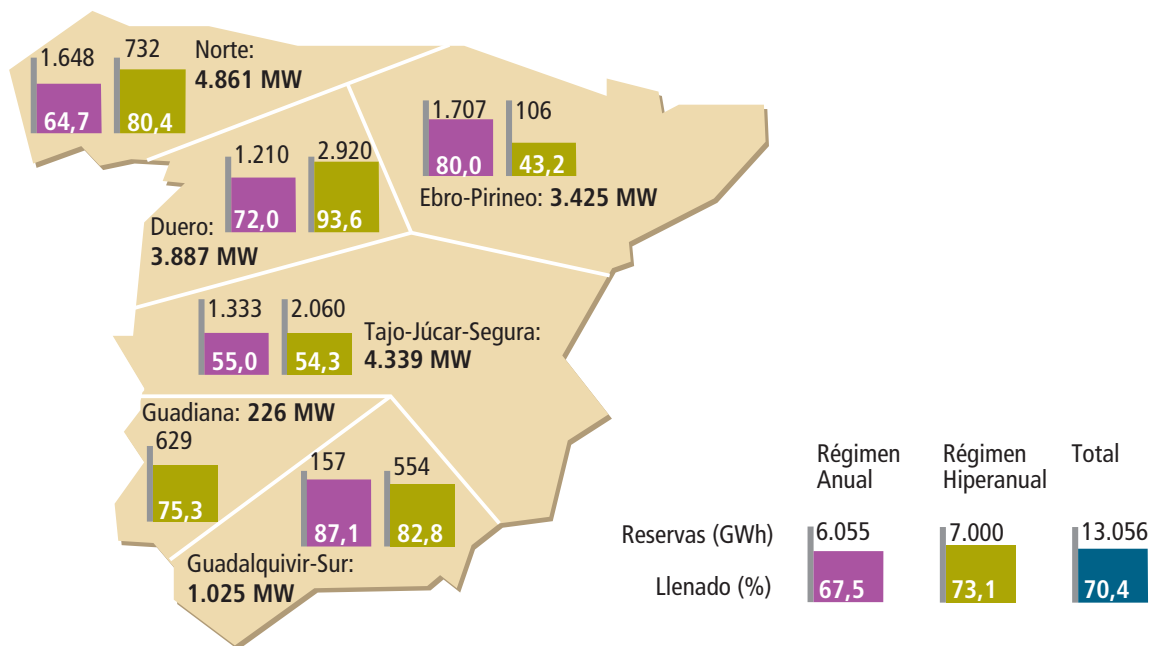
1.648
64,7
732
80,4
Norte:
**4.861 MW**

1.707
80,0
106
43,2
Ebro-Pirineo: **3.425 MW**

1.210
72,0
2.920
93,6
Duero:
**3.887 MW**

1.333
55,0
2.060
54,3
Tajo-Júcar-Segura:
**4.339 MW**

Guadiana: **226 MW**
629
75,3

157
87,1
554
82,8
Guadalquivir-Sur:
**1.025 MW**

| | Régimen Anual | Régimen Hiperanual | Total |
|---|---|---|---|
| Reservas (GWh) | 6.055 | 7.000 | 13.056 |
| Llenado (%) | 67,5 | 73,1 | 70,4 |